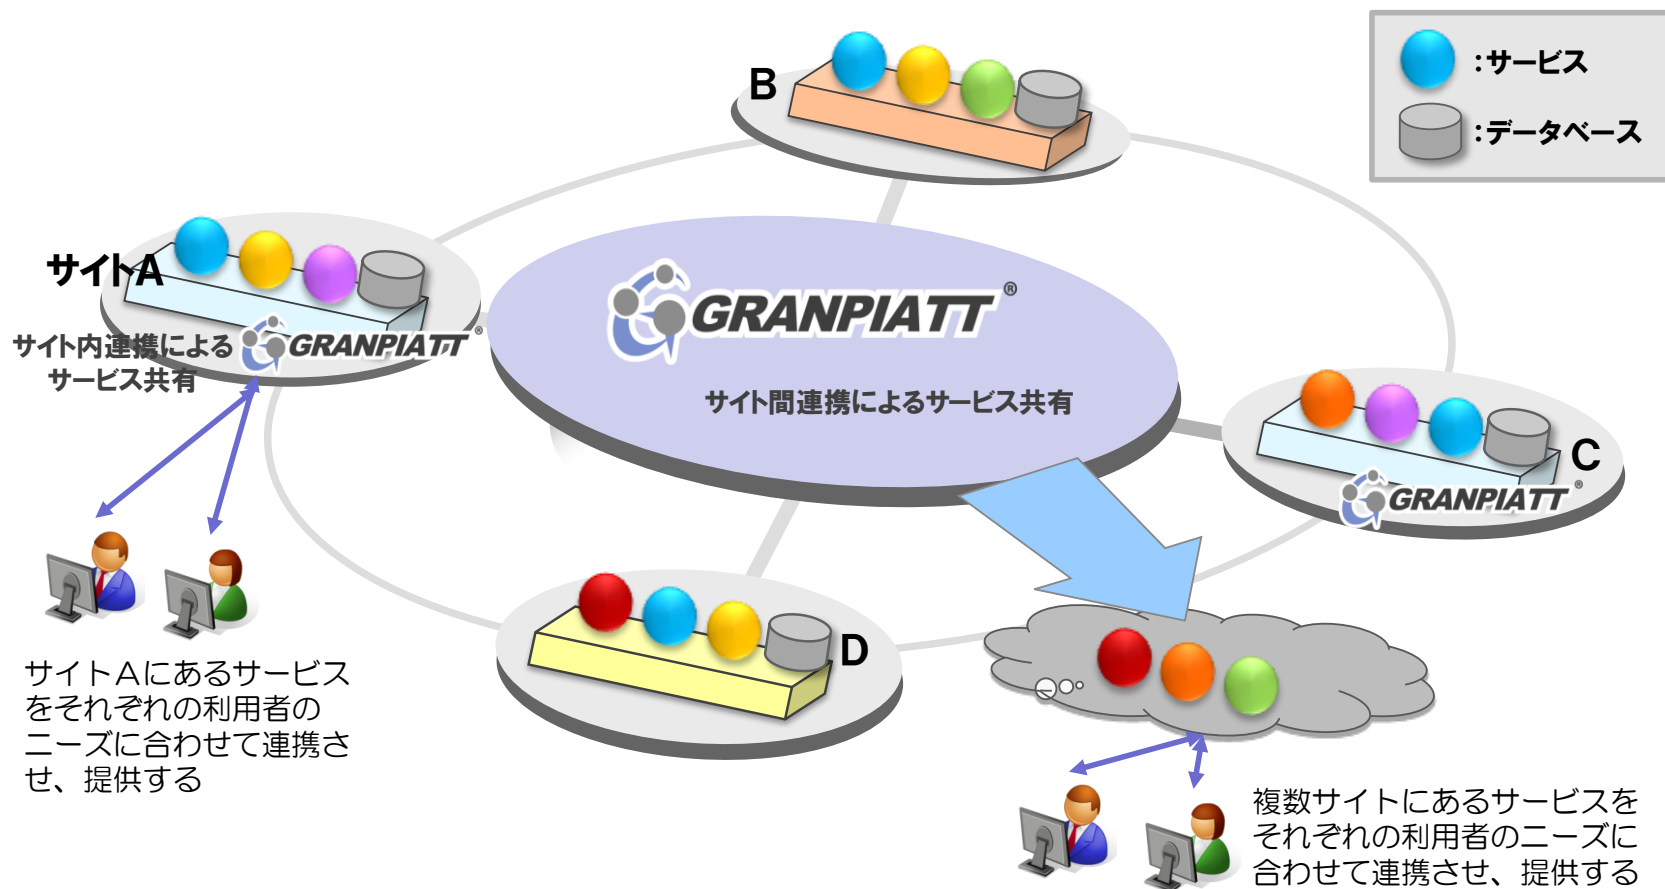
:サービス
:データベース

B

サイトA

サイト内連携による
サービス共有

GRANPIATT®

GRANPIATT®

サイト間連携によるサービス共有

C

GRANPIATT®

D

サイトＡにあるサービスをそれぞれの利用者のニーズに合わせて連携させ、提供する

複数サイトにあるサービスをそれぞれの利用者のニーズに合わせて連携させ、提供する